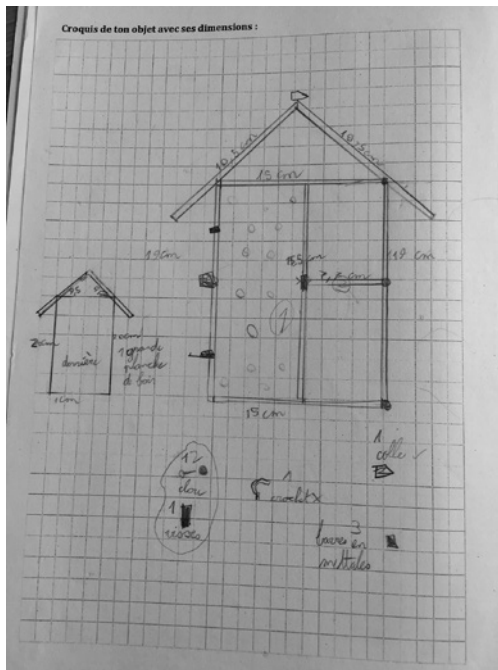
Croquis de ton objet avec ses dimensions :

10,5 cm

10,5 cm

15 cm

19 cm

15,5

7,5 cm

19 cm

15 cm

25

2cm

2cm

derrière

1 grande planche de bois

10cm

1
colle

12
clou

1
vis

1
cutter

3
barre en métal